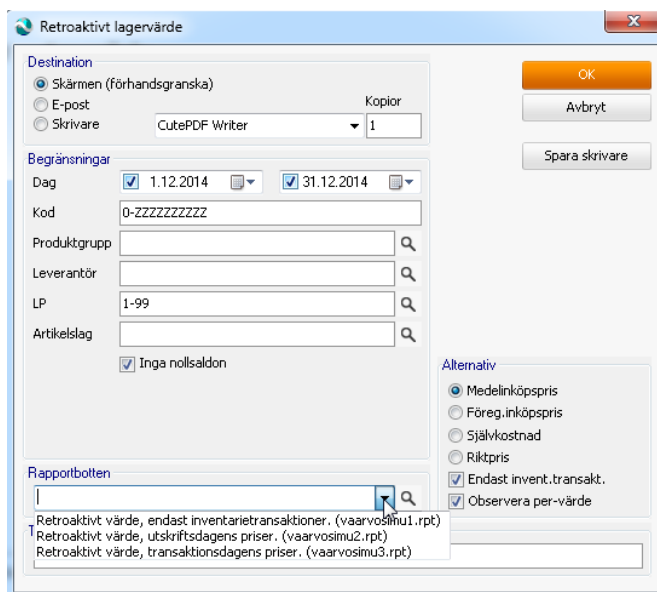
Retroaktivt lagervärde

Destination
Skärmen (förhandsgranska)
E-post
Skrivare
Kopior
CutePDF Writer
1

OK
Avbryt
Spara skrivare

Begränsningar
Dag
1.12.2014
31.12.2014
Kod
0-ZZZZZZZZZZ
Produktgrupp
Leverantör
LP
1-99
Artikelslag
Inga nollsaldon

Alternativ
Medelinköpspris
Föreg.inköpspris
Självkostnad
Riktpris
Endast invent.transakt.
Observera per-värde

Rapportbotten
Retroaktivt värde, endast inventarietransaktioner. (vaarvosimu1.rpt)
Retroaktivt värde, utskriftsdagens priser. (vaarvosimu2.rpt)
Retroaktivt värde, transaktionsdagens priser. (vaarvosimu3.rpt)
T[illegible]